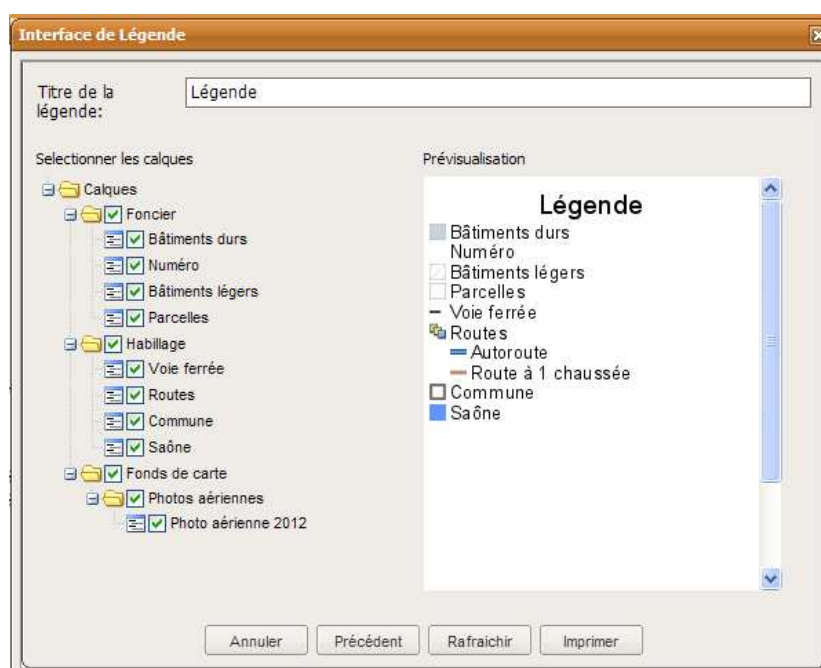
Interface de Légende

Titre de la légende: Légende

Selectionner les calques

Calques
Foncier
Bâtiments durs
Numéro
Bâtiments légers
Parcelles
Habillage
Voie ferrée
Routes
Commune
Saône
Fonds de carte
Photos aériennes
Photo aérienne 2012

Prévisualisation

Légende
Bâtiments durs
Numéro
Bâtiments légers
Parcelles
Voie ferrée
Routes
Autoroute
Route à 1 chaussée
Commune
Saône

Annuler Précédent Rafraichir Imprimer